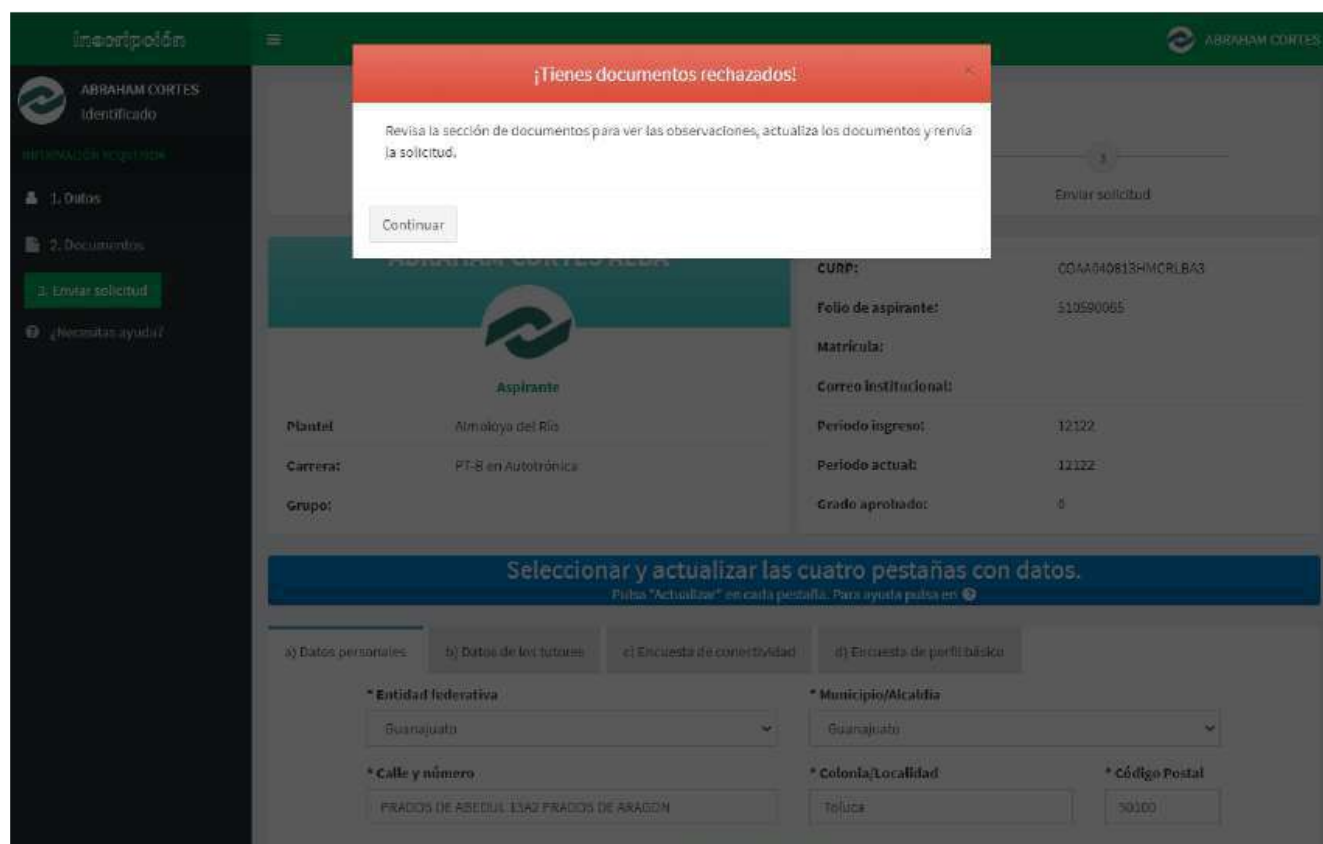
Inscripción

ABRAHAM CORTES

ABRAHAM CORTES
Identificado

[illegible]

1. Datos

2. Documentos

3. Enviar solicitud

¿Necesitas ayuda?

¡Tienes documentos rechazados!

×

Revisa la sección de documentos para ver las observaciones, actualiza los documentos y renvía la solicitud.

Continuar

3

Enviar solicitud

ABRAHAM CORTES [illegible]

Aspirante

| | |
|---|---|
| Plantel | Almoloya del Río |
| Carrera: | PT-B en Autotrónica |
| Grupo: | |

| | |
|---|---|
| CURP: | COAA040813HMCRLBA3 |
| Folio de aspirante: | 510590065 |
| Matricula: | |
| Correo institucional: | |
| Periodo ingreso: | 12122 |
| Periodo actual: | 12122 |
| Grado aprobado: | 0 |

Seleccionar y actualizar las cuatro pestañas con datos.
Pulsa "Actualizar" en cada pestaña. Para ayuda pulsa en

a) Datos personales
b) Datos de los tutores
c) Encuesta de conectividad
d) Encuesta de perfil básico

* Entidad federativa
Guanajuato

* Municipio/Alcaldía
Guanajuato

* Calle y número
PRADOS DE ABEDUL 13A2 PRADOS DE ARAGON

* Colonia/Localidad
Toluca

* Código Postal
50100